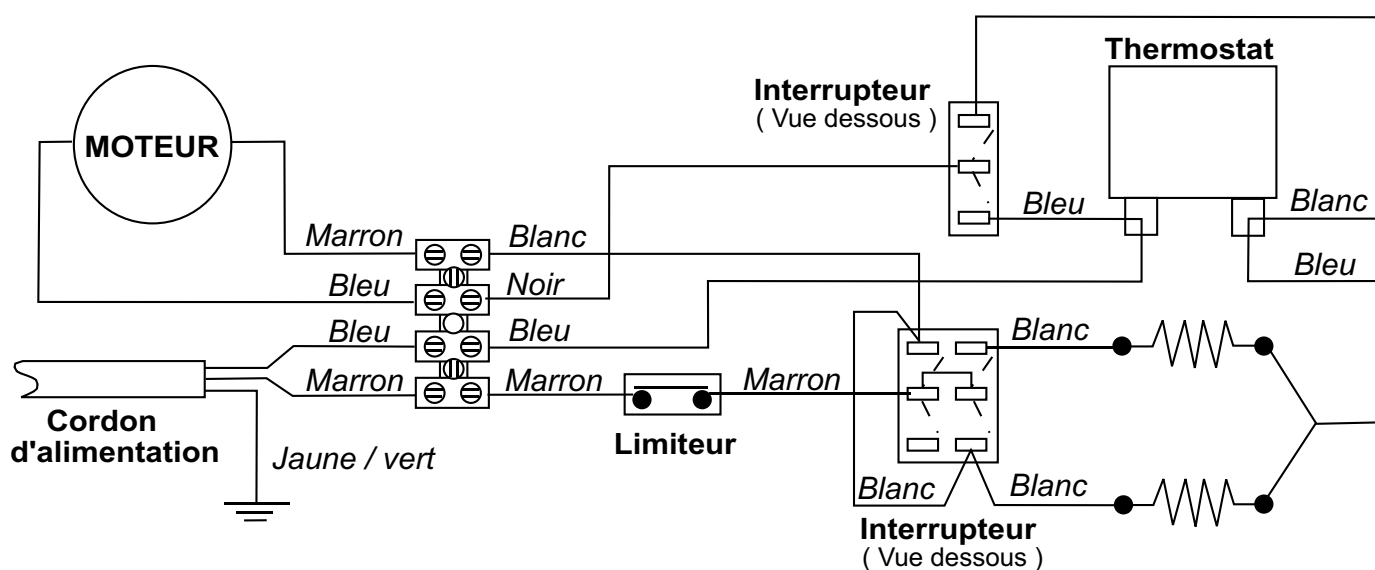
Thermostat

Interrupteur
( Vue dessous )

MOTEUR

Bleu

Blanc

Bleu

Marron

Blanc

Bleu

Noir

Bleu

Bleu

Blanc

Marron

Marron

Marron

Cordon d'alimentation

Jaune / vert

Limiteur

Blanc

Blanc

Interrupteur
( Vue dessous )